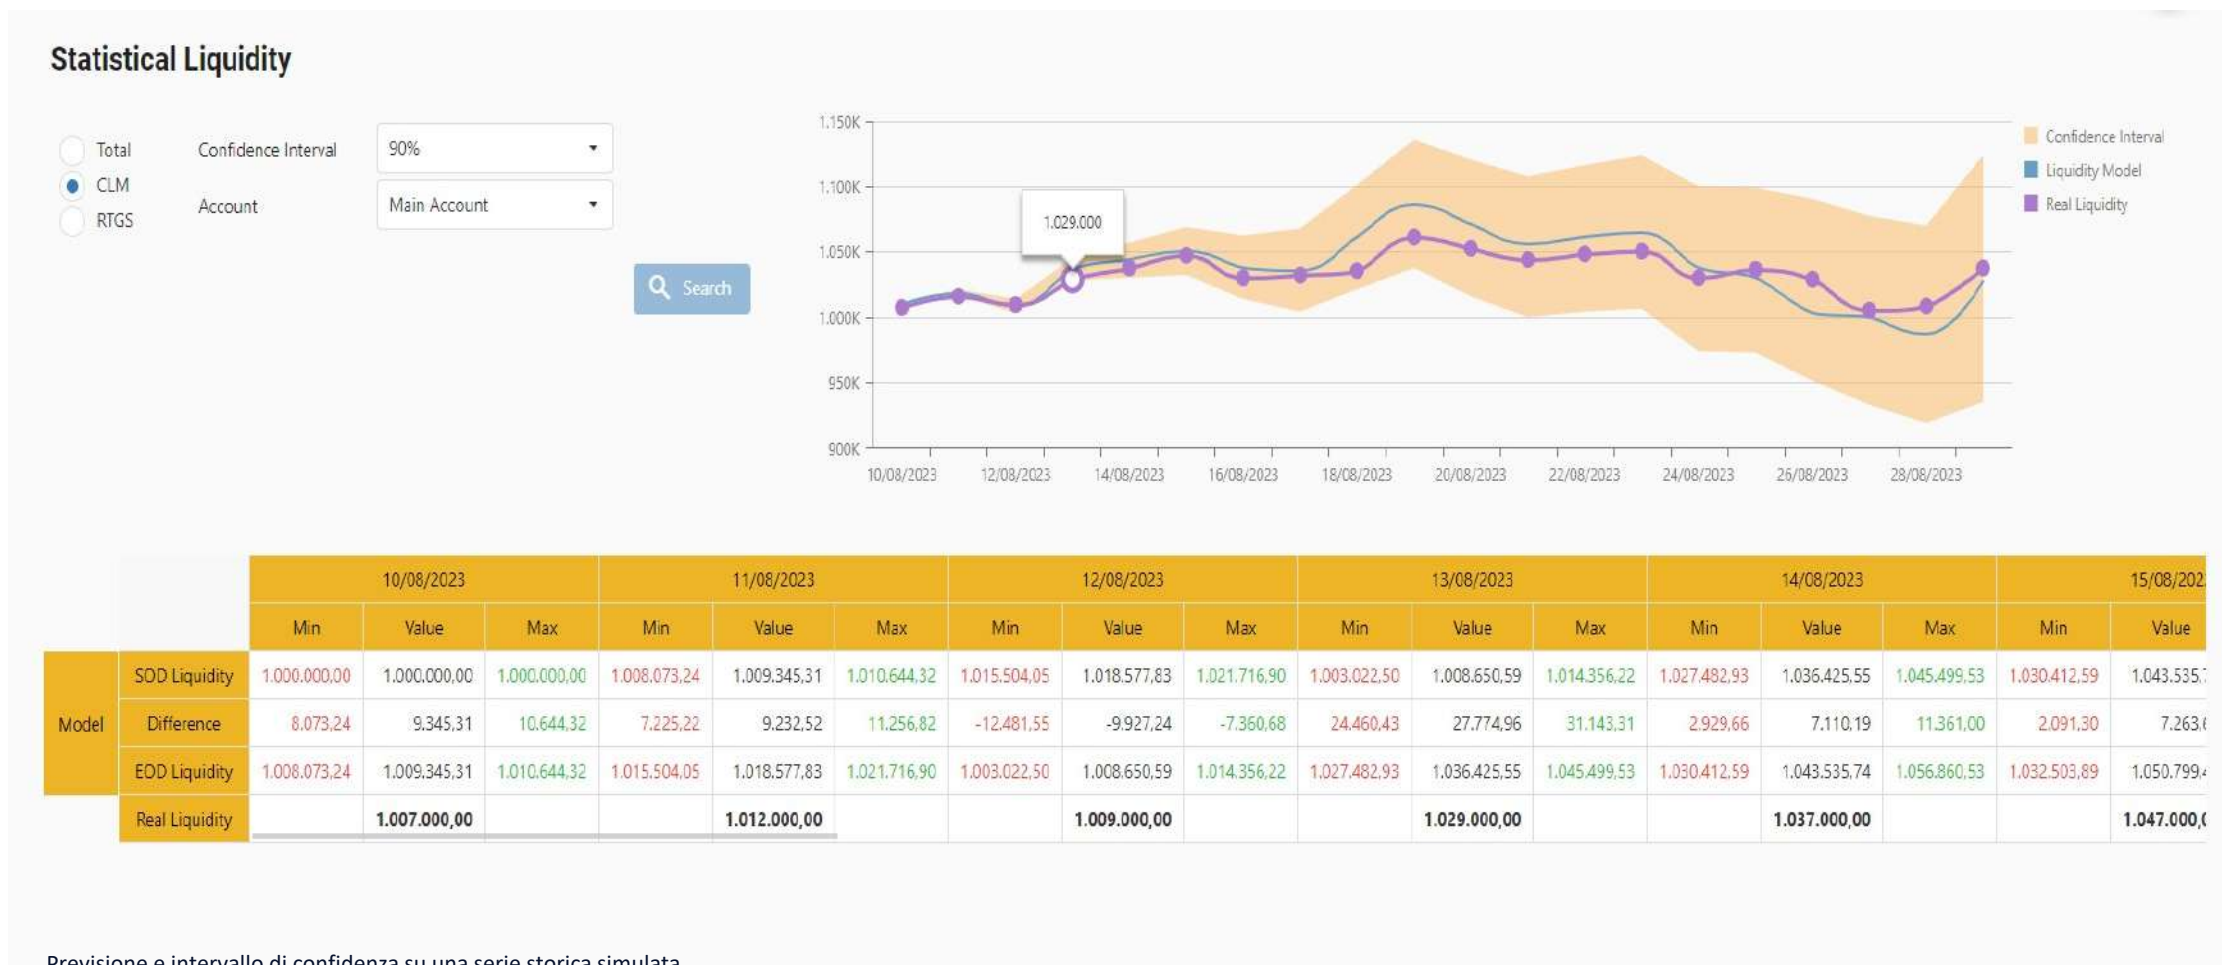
Statistical Liquidity

Total
CLM
RTGS

Confidence Interval 90%
Account Main Account

Search

1.150K
1.100K
1.050K
1.000K
950K
900K

1.029.000

10/08/2023 12/08/2023 14/08/2023 16/08/2023 18/08/2023 20/08/2023 22/08/2023 24/08/2023 26/08/2023 28/08/2023

Confidence Interval
Liquidity Model
Real Liquidity

| | | 10/08/2023 | | | 11/08/2023 | | | 12/08/2023 | | | 13/08/2023 | | | 14/08/2023 | | | 15/08/202 | |
|---|---|---|---|---|---|---|---|---|---|---|---|---|---|---|---|---|---|---|
| | | Min | Value | Max | Min | Value | Max | Min | Value | Max | Min | Value | Max | Min | Value | Max | Min | Value |
| Model | SOD Liquidity | 1.000.000,00 | 1.000.000,00 | 1.000.000,00 | 1.008.073,24 | 1.009.345,31 | 1.010.644,32 | 1.015.504,05 | 1.018.577,83 | 1.021.716,90 | 1.003.022,50 | 1.008.650,59 | 1.014.356,22 | 1.027.482,93 | 1.036.425,55 | 1.045.499,53 | 1.030.412,59 | 1.043.535,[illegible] |
| | Difference | 8.073,24 | 9.345,31 | 10.644,32 | 7.225,22 | 9.232,52 | 11.256,82 | -12.481,55 | -9.927,24 | -7.360,68 | 24.460,43 | 27.774,96 | 31.143,31 | 2.929,66 | 7.110,19 | 11.361,00 | 2.091,30 | 7.263,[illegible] |
| | EOD Liquidity | 1.008.073,24 | 1.009.345,31 | 1.010.644,32 | 1.015.504,05 | 1.018.577,83 | 1.021.716,90 | 1.003.022,50 | 1.008.650,59 | 1.014.356,22 | 1.027.482,93 | 1.036.425,55 | 1.045.499,53 | 1.030.412,59 | 1.043.535,74 | 1.056.860,53 | 1.032.503,89 | 1.050.799,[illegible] |
| | Real Liquidity | | 1.007.000,00 | | | 1.012.000,00 | | | 1.009.000,00 | | | 1.029.000,00 | | | 1.037.000,00 | | | 1.047.000,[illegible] |

Previsione e intervallo di confidenza su una serie storica simulata